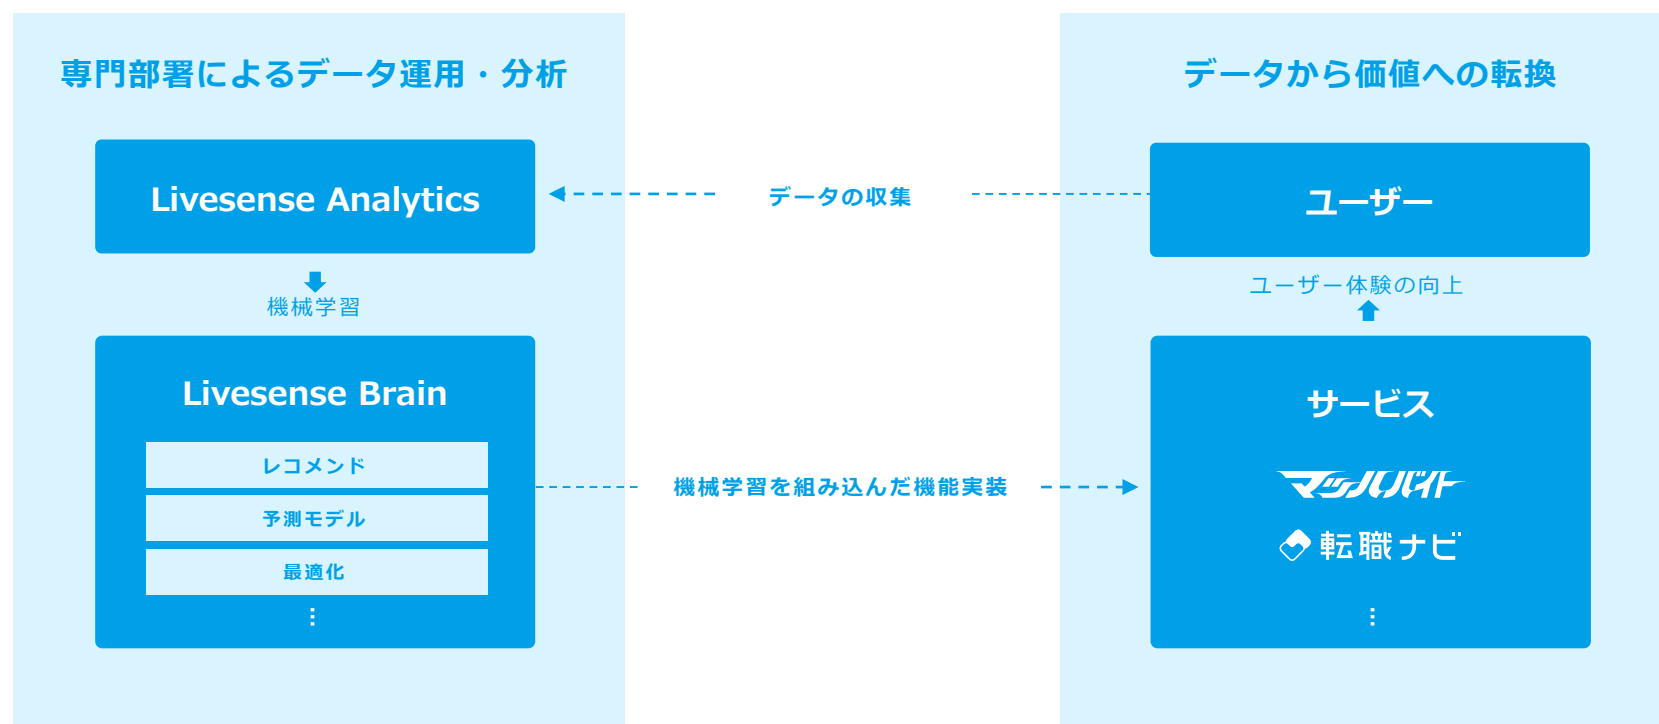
専門部署によるデータ運用・分析

Livesense Analytics

機械学習

Livesense Brain

レコメンド

予測モデル

最適化

⋮

データから価値への転換

ユーザー

ユーザー体験の向上

サービス

マッハバイト

転職ナビ

⋮

データの収集

機械学習を組み込んだ機能実装